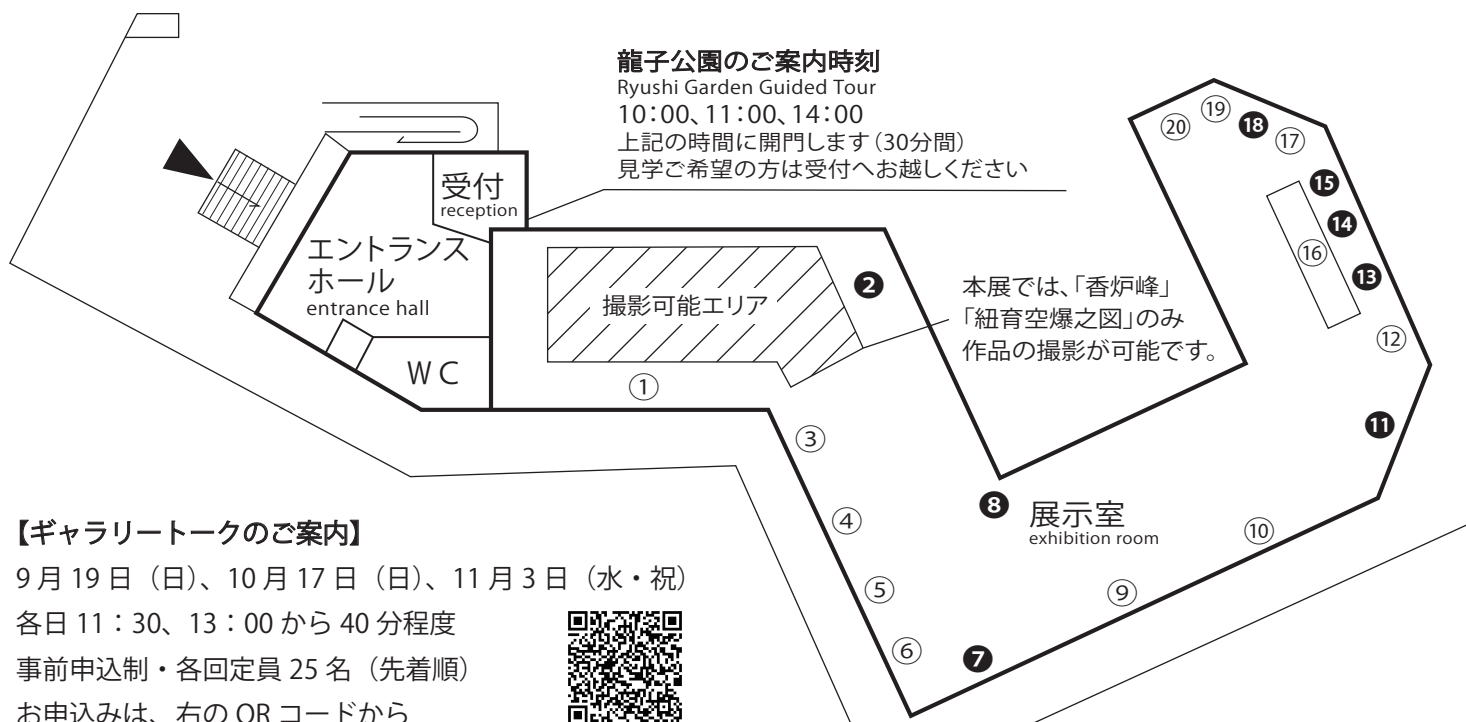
龍子公園のご案内時刻
Ryushi Garden Guided Tour
10:00、11:00、14:00
上記の時間に開門します(30分間)
見学ご希望の方は受付へお越しください

受付
reception

エントランスホール
entrance hall

WC

撮影可能エリア

本展では、「香炉峰」「紺青空爆之図」のみ作品の撮影が可能です。

展示室
exhibition room

①
❷
③
④
⑤
⑥
❼
❽
⑨
⑩
⓫
⑫
⓭
⓮
⓯
⑯
⑰
⓲
⑲
⑳

【ギャラリートークのご案内】
9月19日(日)、10月17日(日)、11月3日(水・祝)
各日11:30、13:00から40分程度
事前申込制・各回定員25名(先着順)
お申込みは、右のQRコードから